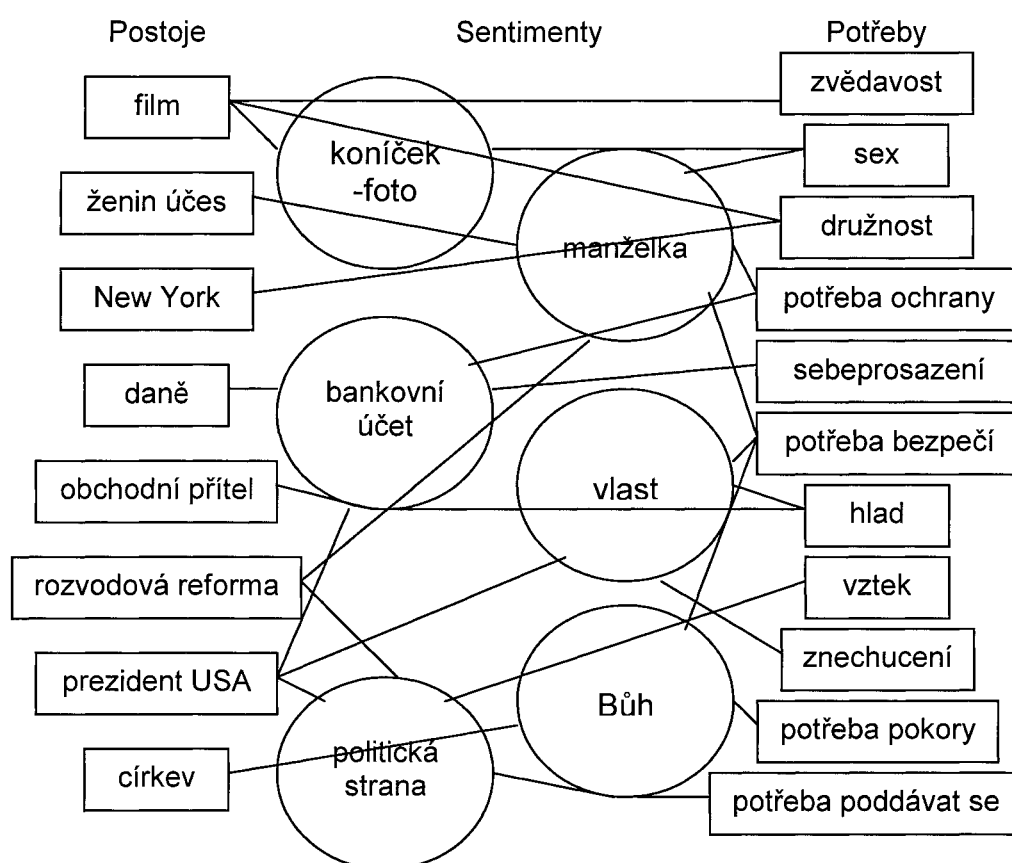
Postoje

Sentimenty

Potřeby

film

koníček -foto

zvědavost

sex

ženin účes

manželka

družnost

New York

potřeba ochrany

daně

bankovní účet

sebeprosazení

potřeba bezpečí

obchodní přítel

vlast

hlad

rozvodová reforma

vztek

znechucení

prezident USA

Bůh

potřeba pokory

církev

politická strana

potřeba poddávat se